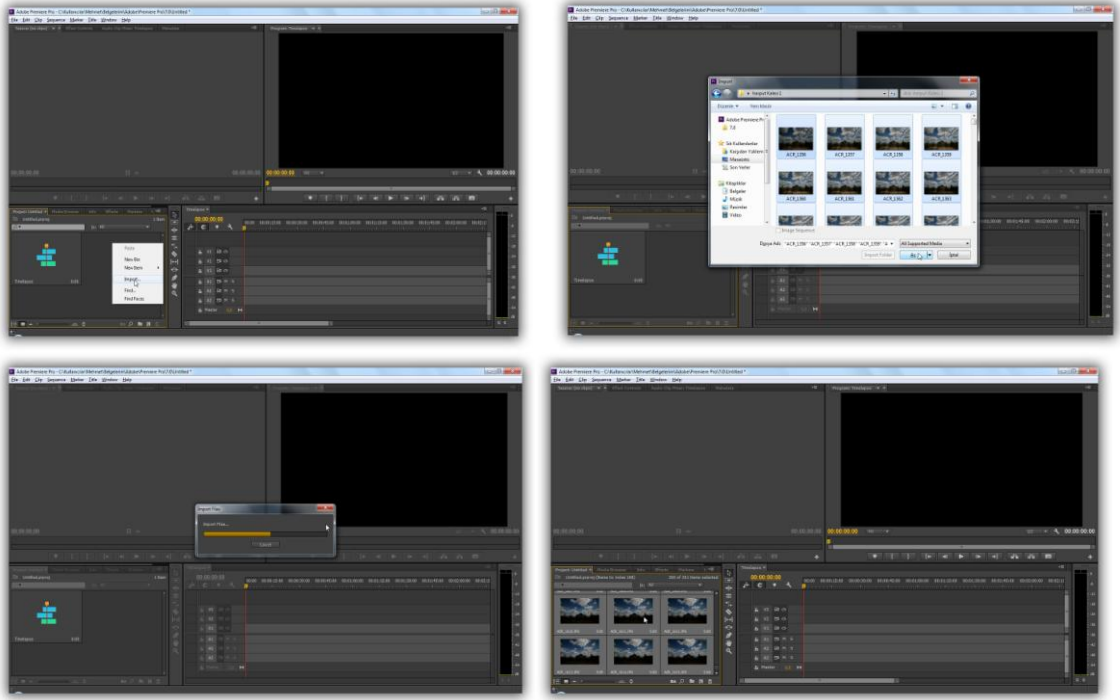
Adobe Premiere Pro - C:\Kullanıcılar\Mehmet\Belgeler\Adobe\Premiere Pro\7.0\Untitled *
File Edit Clip Sequence Marker Title Window Help
Program: Timelapse
00:00:00:00
00:00:00:00
Project: Untitled
Timelapse
Timelapse
00:00:00:00
Paste
New Bin
New Item
Import...
Find...
Find Faces

Adobe Premiere Pro - C:\Kullanıcılar\Mehmet\Belgeler\Adobe\Premiere Pro\7.0\Untitled *
File Edit Clip Sequence Marker Title Window Help
Import
Düzenle Yeni klasör
Adobe Premiere Pro
7.0
Sık Kullanılanlar
Karşıdan Yüklem
Masaüstü
Son Yerler
Kitaplıklar
Belgeler
Müzik
Resimler
Video
ACR_1296
ACR_1297
ACR_1298
ACR_1299
ACR_1300
ACR_1301
ACR_1302
ACR_1303
Image Sequence
Dosya Adı: "ACR_1296" "ACR_1297" "ACR_1298" "ACR_1299"
All Supported Media
Import Folder
Aç
İptal

Adobe Premiere Pro - C:\Kullanıcılar\Mehmet\Belgeler\Adobe\Premiere Pro\7.0\Untitled *
File Edit Clip Sequence Marker Title Window Help
Import Files
Import Files...
Cancel
Timelapse

Adobe Premiere Pro - C:\Kullanıcılar\Mehmet\Belgeler\Adobe\Premiere Pro\7.0\Untitled *
File Edit Clip Sequence Marker Title Window Help
Program: Timelapse
00:00:00:00
00:00:00:00
Project: Untitled
Timelapse
00:00:00:00